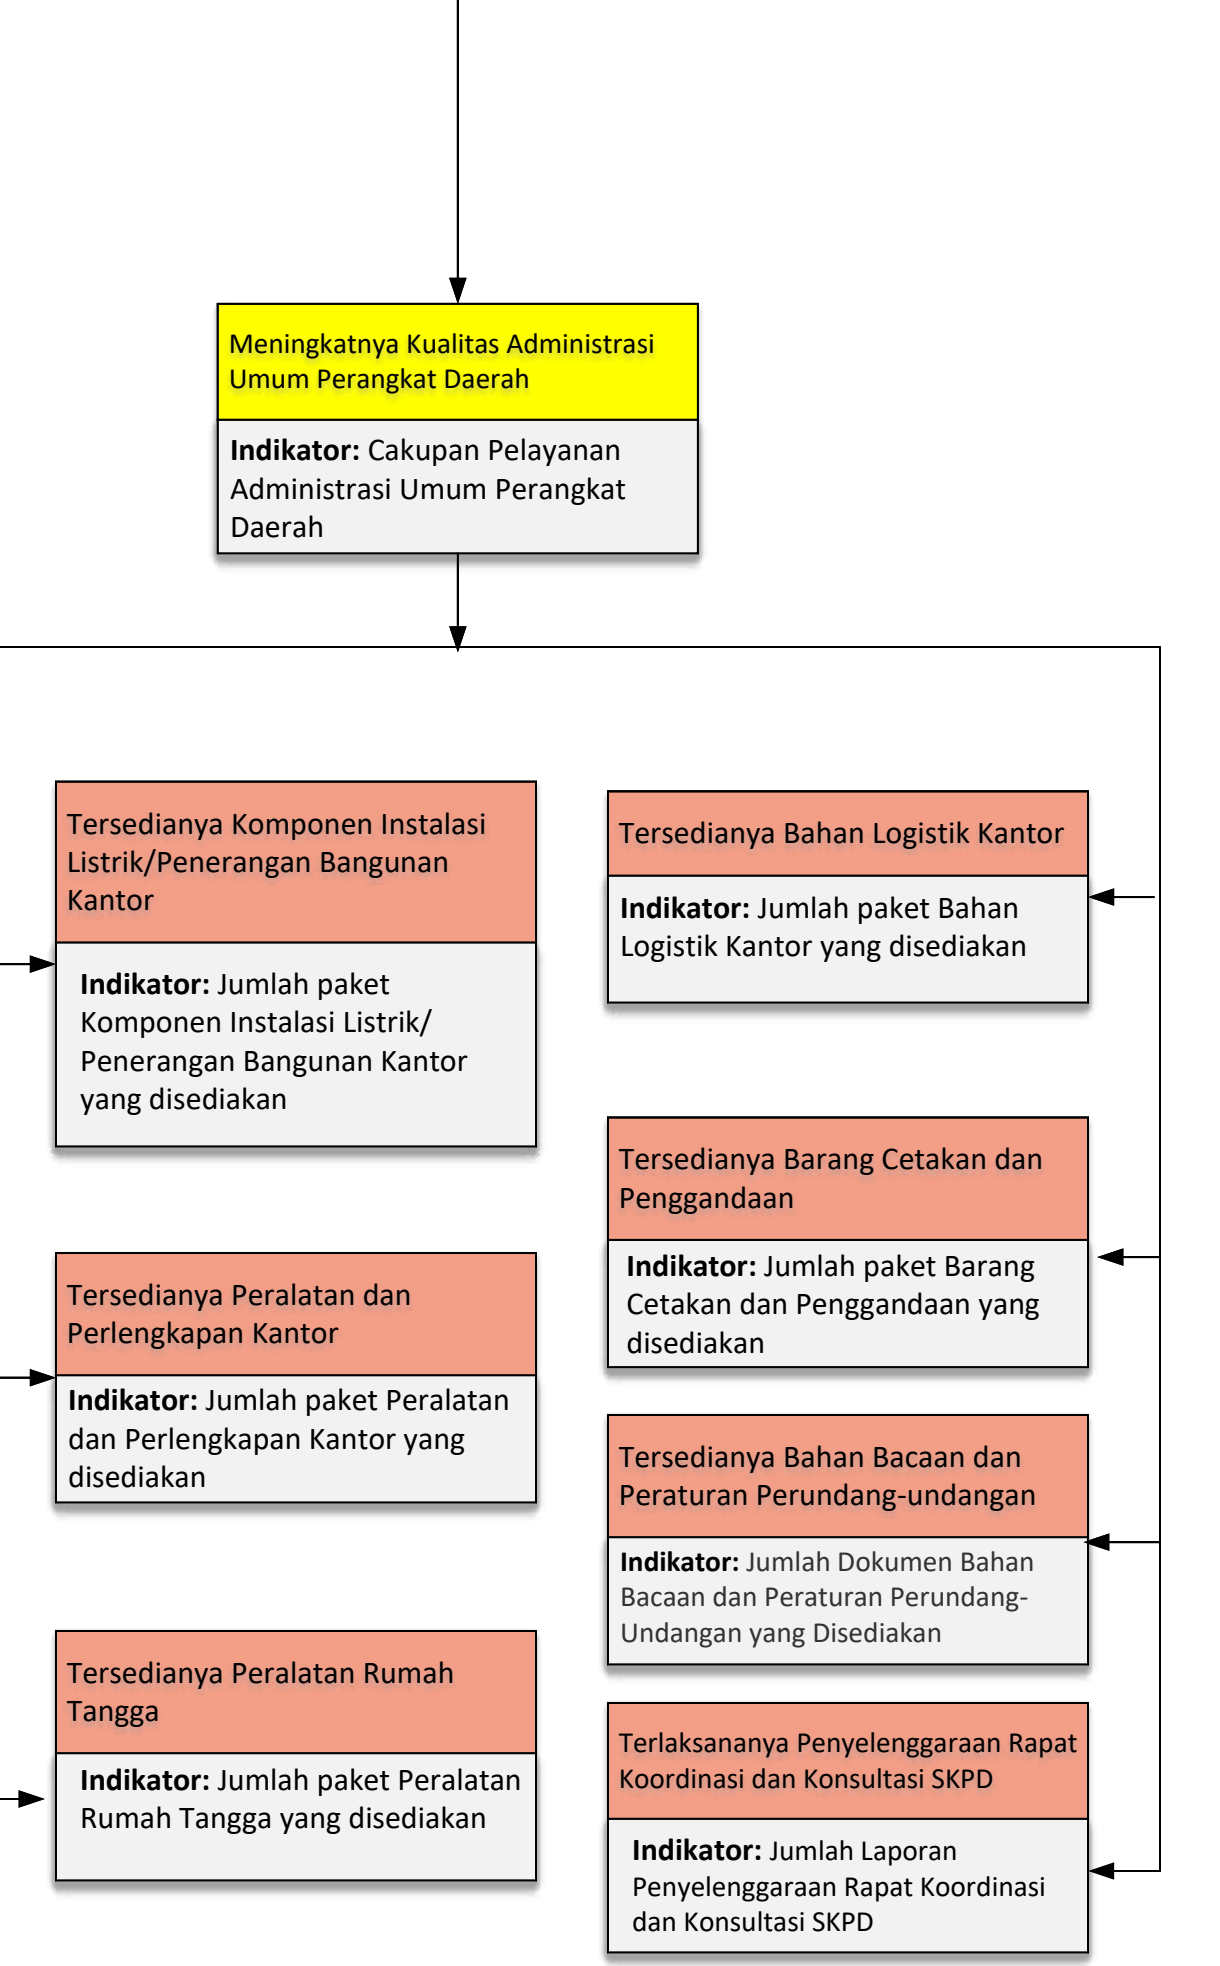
Meningkatnya Kualitas Administrasi Umum Perangkat Daerah

**Indikator:** Cakupan Pelayanan Administrasi Umum Perangkat Daerah

Tersedianya Komponen Instalasi Listrik/Penerangan Bangunan Kantor

**Indikator:** Jumlah paket Komponen Instalasi Listrik/ Penerangan Bangunan Kantor yang disediakan

Tersedianya Peralatan dan Perlengkapan Kantor

**Indikator:** Jumlah paket Peralatan dan Perlengkapan Kantor yang disediakan

Tersedianya Peralatan Rumah Tangga

**Indikator:** Jumlah paket Peralatan Rumah Tangga yang disediakan

Tersedianya Bahan Logistik Kantor

**Indikator:** Jumlah paket Bahan Logistik Kantor yang disediakan

Tersedianya Barang Cetakan dan Penggandaan

**Indikator:** Jumlah paket Barang Cetakan dan Penggandaan yang disediakan

Tersedianya Bahan Bacaan dan Peraturan Perundang-undangan

**Indikator:** Jumlah Dokumen Bahan Bacaan dan Peraturan Perundang-Undangan yang Disediakan

Terlaksananya Penyelenggaraan Rapat Koordinasi dan Konsultasi SKPD

**Indikator:** Jumlah Laporan Penyelenggaraan Rapat Koordinasi dan Konsultasi SKPD